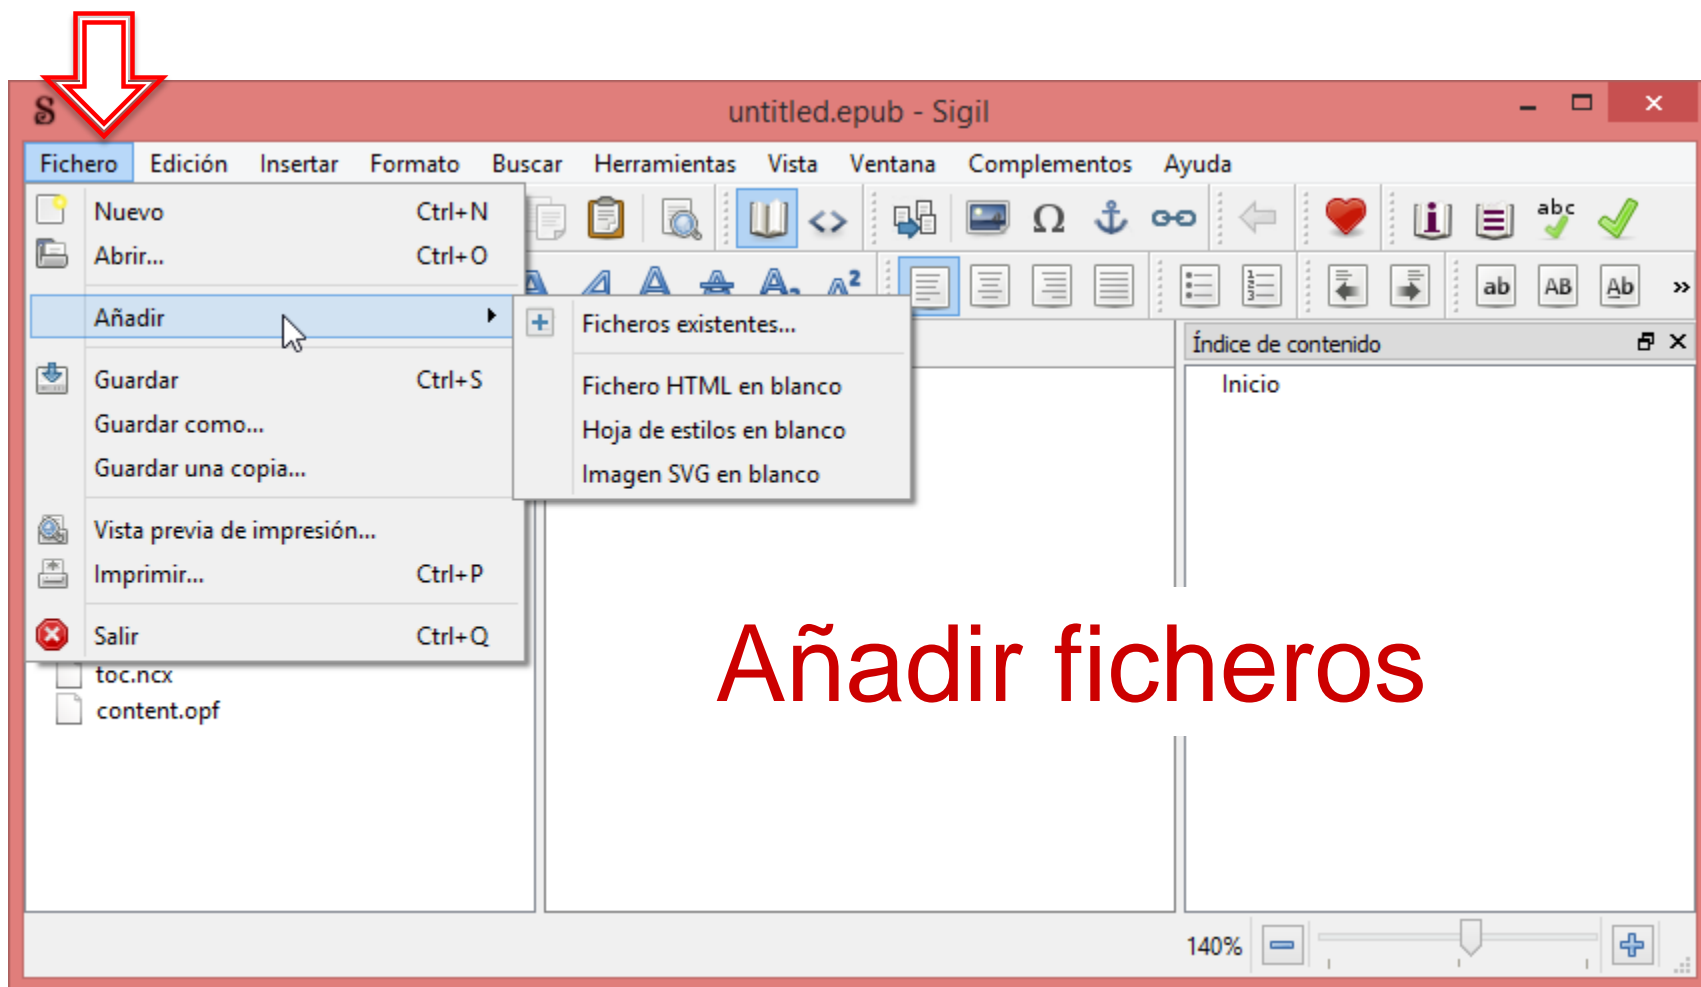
untitled.epub - Sigil

Fichero Edición Insertar Formato Buscar Herramientas Vista Ventana Complementos Ayuda

Nuevo Ctrl+N
Abrir... Ctrl+O
Añadir
Guardar Ctrl+S
Guardar como...
Guardar una copia...
Vista previa de impresión...
Imprimir... Ctrl+P
Salir Ctrl+Q

Ficheros existentes...
Fichero HTML en blanco
Hoja de estilos en blanco
Imagen SVG en blanco

ab AB Ab »

Índice de contenido
Inicio

toc.ncx
content.opf

Añadir ficheros

140%